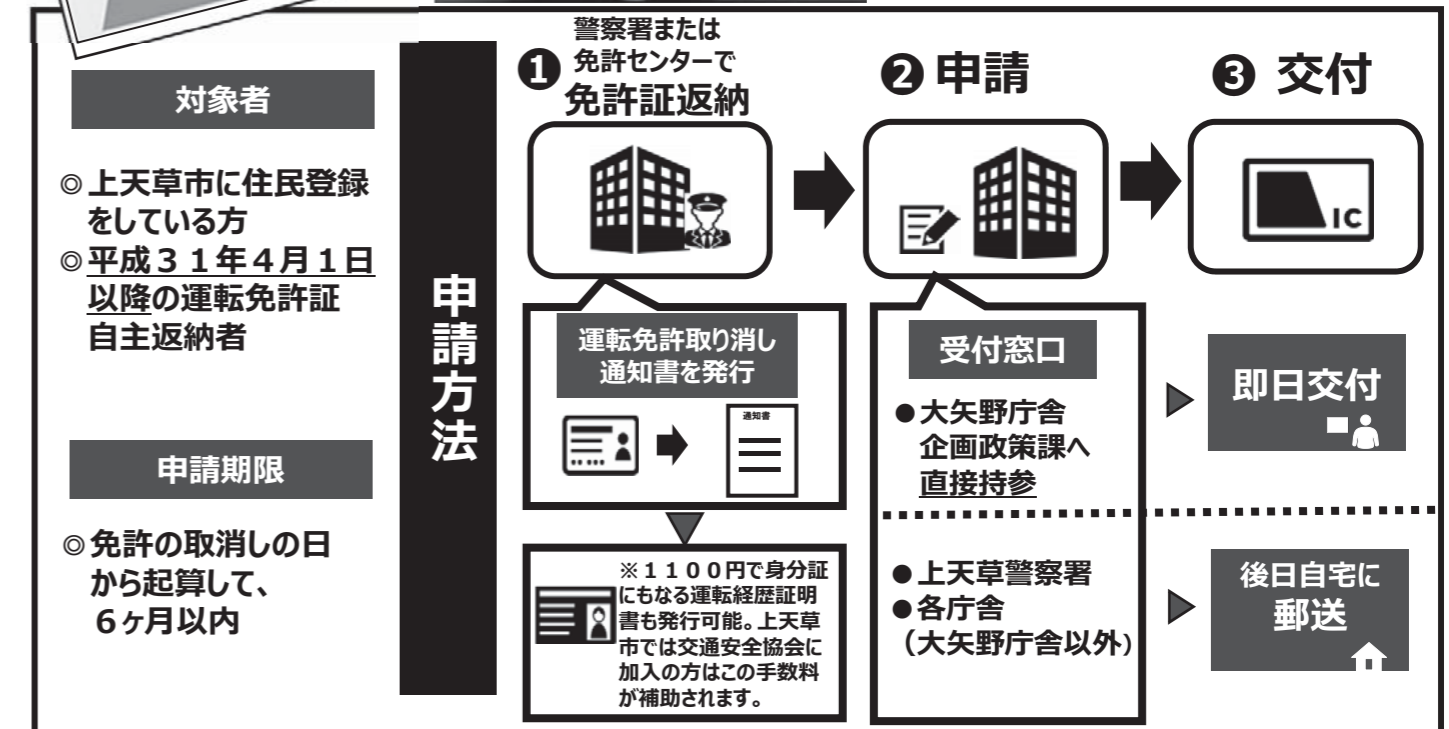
対象者

◎上天草市に住民登録をしている方
◎平成３１年４月１日以降の運転免許証自主返納者

申請期限

◎免許の取消しの日から起算して、６ヶ月以内

申請方法

❶ 警察署または免許センターで 免許証返納

❷ 申請

❸ 交付

IC

運転免許取り消し通知書を発行

通知書

※１１００円で身分証にもなる運転経歴証明書も発行可能。上天草市では交通安全協会に加入の方はこの手数料が補助されます。

受付窓口

●大矢野庁舎 企画政策課へ 直接持参

即日交付

●上天草警察署
●各庁舎（大矢野庁舎以外）

後日自宅に郵送